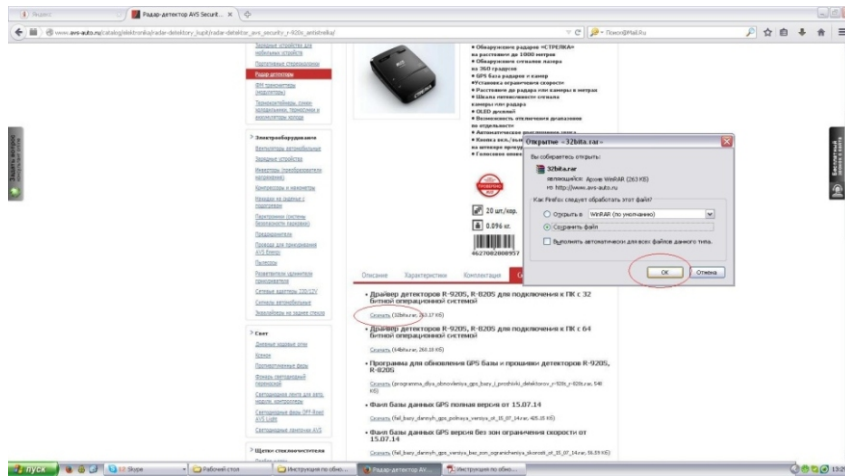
Яндекс | Радар-детектор AVS Securit... ×

www.avs-auto.ru/catalog/elektronika/radar-detektory_lupit/radar-detektor_avs_security_r-820s_antishtraf/

Поиск@Mail.Ru

Зарядные устройства для мобильных устройств

Портативные стереосистемы

Радар-детекторы

ФМ трансмиттеры (модуляторы)

Термометры/часы, сигнализаторы, тормозные и аккумуляторы холода

Электрооборудование

Вентиляторы автомобильные

Зарядные устройства

Инверторы (преобразователи напряжения)

Компрессоры и насосы

Насадки на зажимы с подсветкой

Переходники (системы безопасности гаражные)

Предохранители

Провода для прикуривания AVS Energy

Пылесосы

Разветвители прикуривателя

Сетевые адаптеры 220/12V

Сигналы автомобильные

Зажигалки на задних стеклах

Свет

Дневные ходовые огни

Ксенон

Противотуманные фары

Фонарь светодиодный переносной

Светодиодная лента для авто

Светодиодные фары DPI

Светодиодные лампы AVS

Щетки стеклоочистителя

• Обнаружение радаров «СТРЕЛКА» на расстоянии до 1000 метров
• Обнаружение сигнала лазера по 360 градусов
• GPS база радаров и камер
• Установка ограничения скорости
• Расстояние до радара или камеры в метрах
• Шкала интенсивности сигнала камеры или радара
• OLED дисплей
• Возможность отключения диапазонов по отдельности
• Автоматическое
• Кнопка вкл./выкл.
• Голосовое

20 шт./кор.
0.096 кг.

Описание Характеристики Комплектация

• Драйвер детекторов R-920S, R-820S для подключения к ПК с 32 битной операционной системой
Скачать (32bita.rar, 263.17 КБ)

• Драйвер детекторов R-920S, R-820S для подключения к ПК с 64 битной операционной системой
Скачать (64bita.rar, 263.18 КБ)

• Программы для обновления GPS базы и прошивки детекторов R-920S, R-820S
Скачать (programma_dlya_obnovleniya_gps_bazy_i_proshivki_detektorov_r-920s_r-820s.rar, 540 КБ)

• Файл базы данных GPS полная версия от 15.07.14
Скачать (fail_bazy_dannyh_gps_polnaya_versiya_ot_15_07_14.rar, 405.15 КБ)

• Файл базы данных GPS версия без ограничения скорости от 15.07.14
Скачать (fail_bazy_dannyh_gps_versiya_bez_ogranicheniya_skorosti_ot_15_07_14.rar, 56.59 КБ)

Открытие «32bita.rar»

Вы собираетесь открыть:
32bita.rar
являющийся: Архив WinRAR (263 КБ)
из http://www.avs-auto.ru

Как Firefox следует обработать этот файл?
Открыть в WinRAR (по умолчанию)
Сохранить файл
Выполнять автоматически для всех файлов данного типа.

OK Отмена

Задать вопрос
Бесплатный звонок с сайта

пуск | Skype | Рабочий стол | Инструкция по обно... | Радар-детектор AV... | Инструкция по обно...